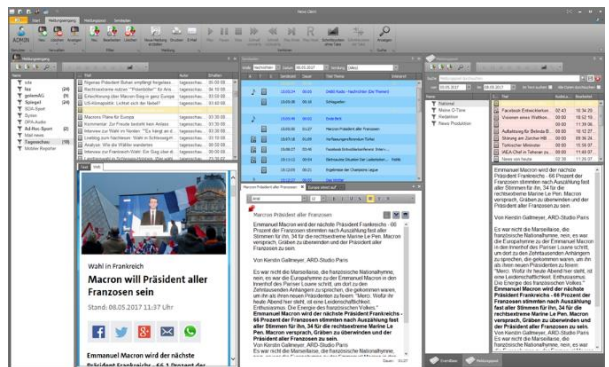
Wahl in Frankreich

Macron will Präsident aller Franzosen sein

Stand: 08.05.2017 11:37 Uhr

Emmanuel Macron wird der nächste

Macron Präsident aller Franzosen

Emmanuel Macron wird der nächste Präsident Frankreichs - 66 Prozent der Franzosen stimmten nach Auszählung fast aller Stimmen für ihn, 34 für die rechtsextreme Marine Le Pen. Macron versprach, Gräben zu überwinden und der Präsident aller Franzosen zu sein.

Von Kerstin Gallmeyer, ARD-Studio Paris

Es war nicht die Marseillaise, die französische Nationalhymne, nein, es war die Europahymne zu der Emmanuel Macron in den Innenhof des Pariser Louvre schritt, um dort zu den Zehntausenden Anhängern zu sprechen, die gekommen waren, um mit ihm zu feiern. "Merci. Vielfal für heute Abend hier steht, ist eine Leidenschaftliches Enthusiasmus. Die Energie des französischen Volkes."
Emmanuel Macron wird der nächste Präsident Frankreichs - 66 Prozent der Franzosen stimmten nach Auszählung fast aller Stimmen für ihn, 34 für die rechtsextreme Marine Le Pen. Macron versprach, Gräben zu überwinden und der Präsident aller Franzosen zu sein.

Emmanuel Macron wird der nächste Präsident Frankreichs - 66 Prozent der Franzosen stimmten nach Auszählung fast aller Stimmen für ihn, 34 für die rechtsextreme Marine Le Pen. Macron versprach, Gräben zu überwinden und der Präsident aller Franzosen zu sein.

Von Kerstin Gallmeyer, ARD-Studio Paris

Es war nicht die Marseillaise, die französische Nationalhymne, nein, es war die Europahymne zu der Emmanuel Macron in den Innenhof des Pariser Louvre schritt, um dort zu den Zehntausenden Anhängern zu sprechen, die gekommen waren, um mit ihm zu feiern. "Merci. Vielfal für heute Abend hier steht, ist eine Leidenschaftliches Enthusiasmus. Die Energie des französischen Volkes."
Emmanuel Macron wird der nächste Präsident Frankreichs - 66 Prozent der Franzosen stimmten nach Auszählung fast aller Stimmen für ihn, 34 für die rechtsextreme Marine Le Pen. Macron versprach, Gräben zu überwinden und der Präsident aller Franzosen zu sein.
Von Kerstin Gallmeyer, ARD-Studio Paris